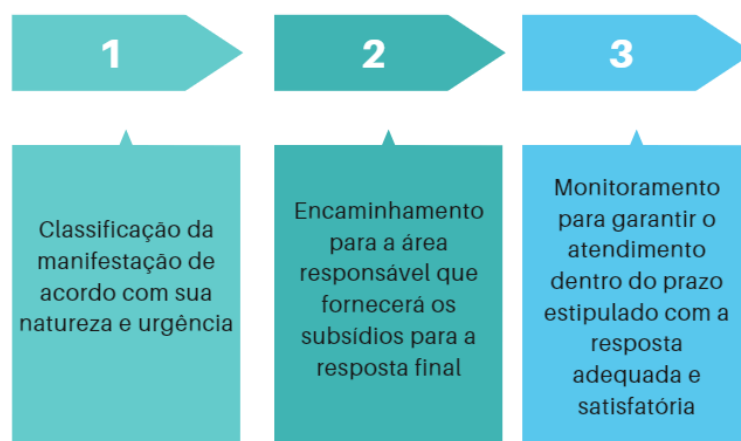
1

Classificação da manifestação de acordo com sua natureza e urgência

2

Encaminhamento para a área responsável que fornecerá os subsídios para a resposta final

3

Monitoramento para garantir o atendimento dentro do prazo estipulado com a resposta adequada e satisfatória